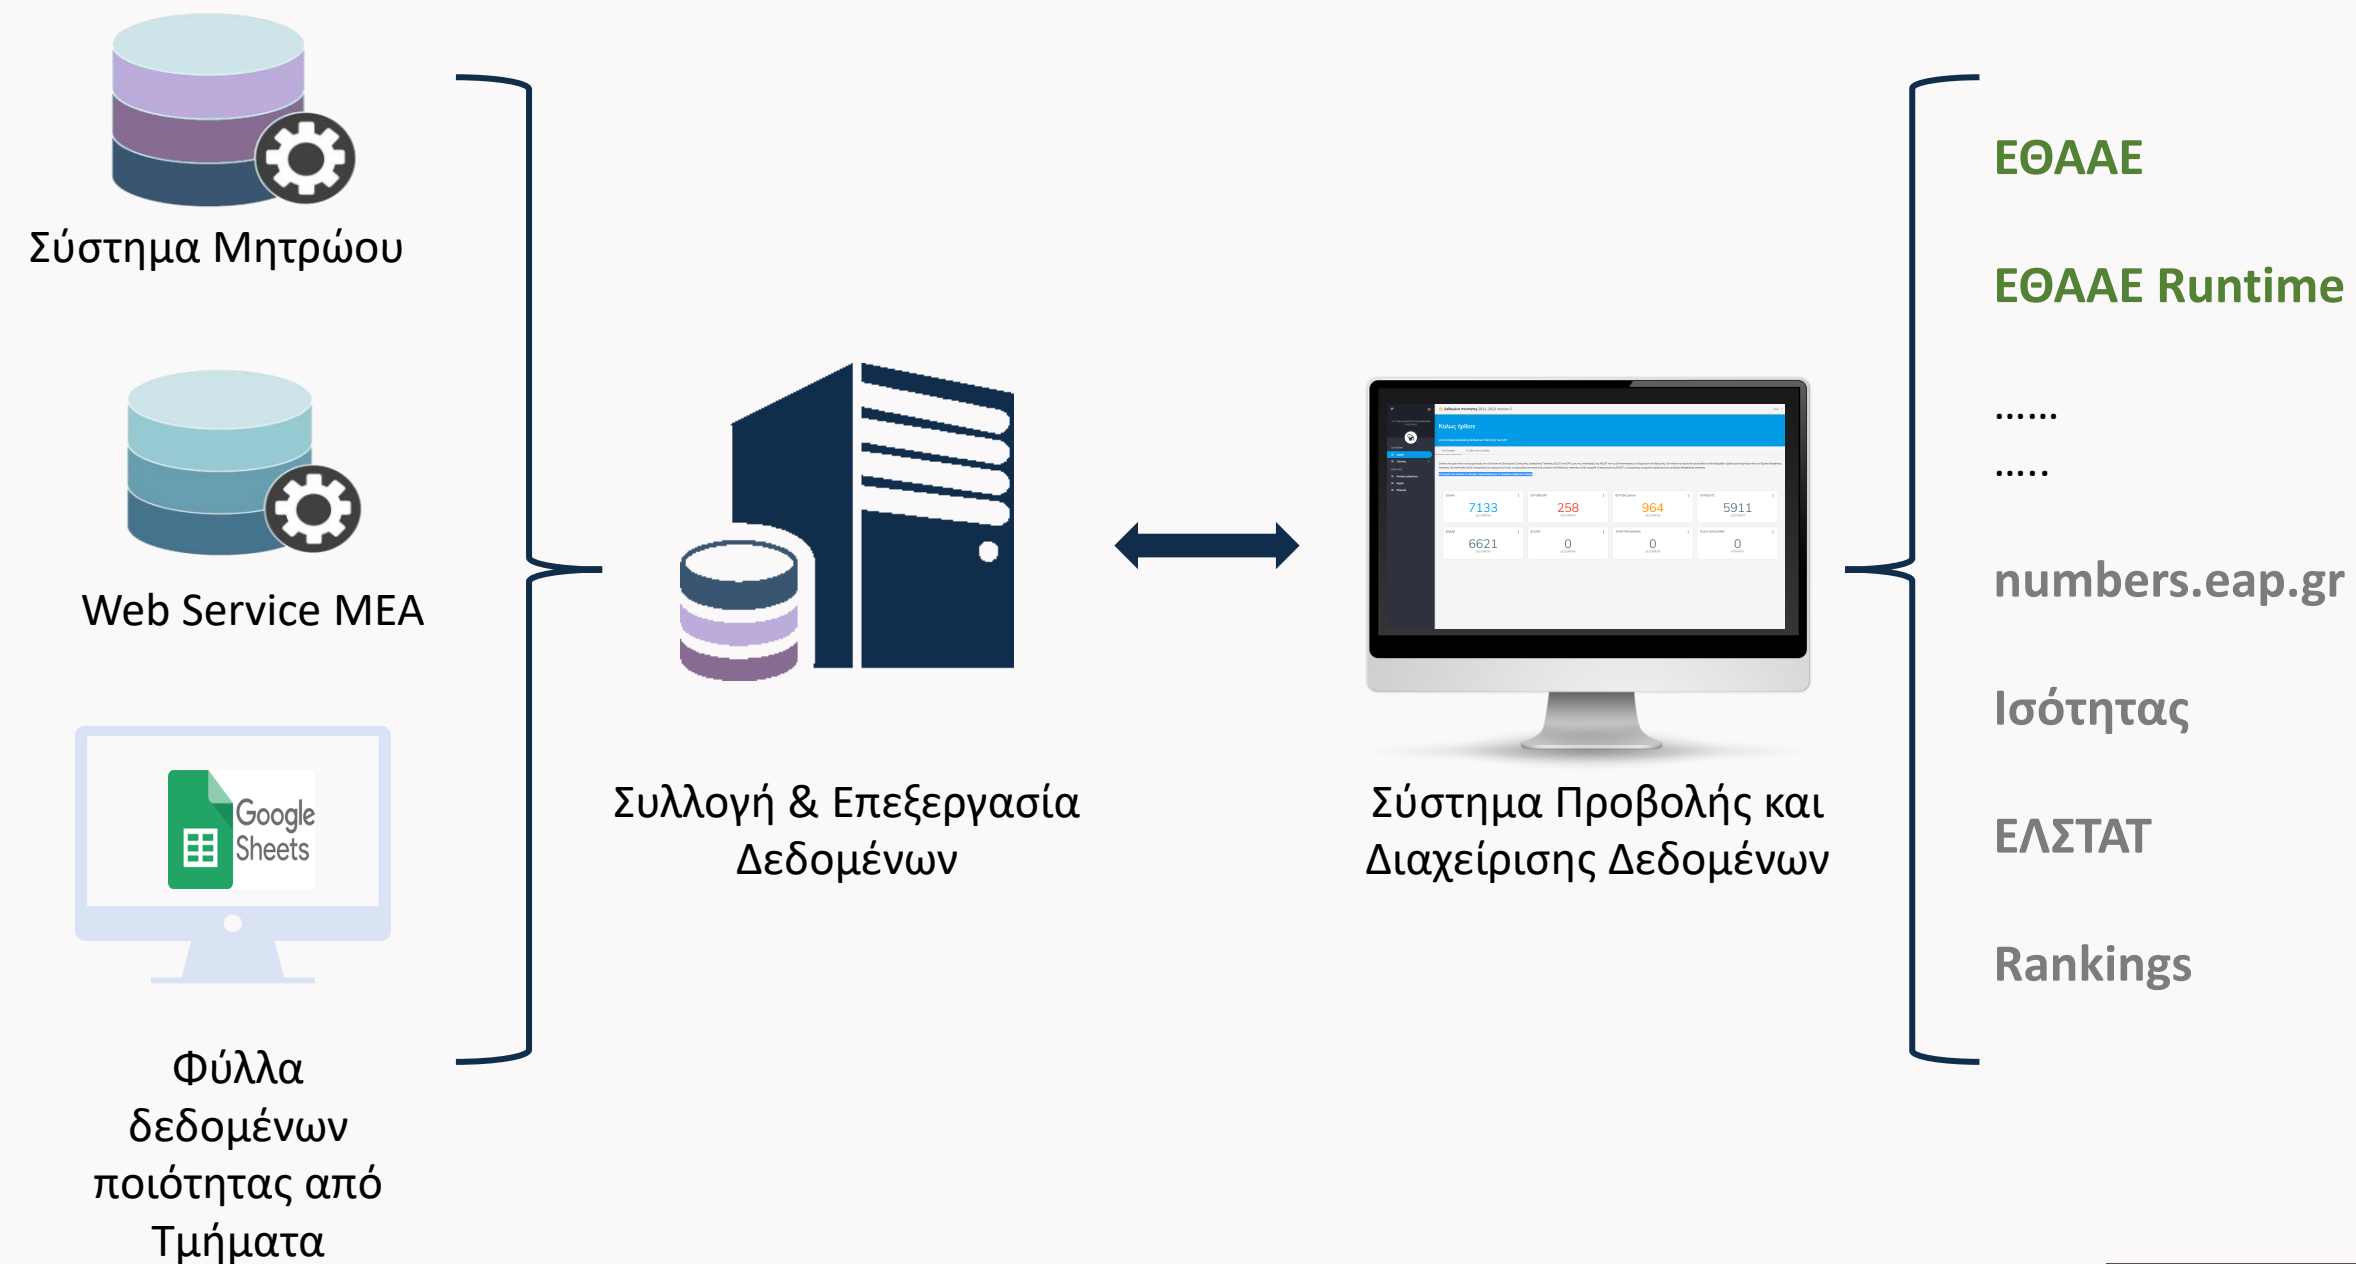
Σύστημα Μητρώου

Web Service MEA

Google Sheets

Φύλλα δεδομένων ποιότητας από Τμήματα

Συλλογή & Επεξεργασία Δεδομένων

Καλώς ήρθατε

7133 258 964 5911

6621 0 0 0

Σύστημα Προβολής και Διαχείρισης Δεδομένων

ΕΘΑΑΕ

ΕΘΑΑΕ Runtime

……

…..

numbers.eap.gr

Ισότητας

ΕΛΣΤΑΤ

Rankings